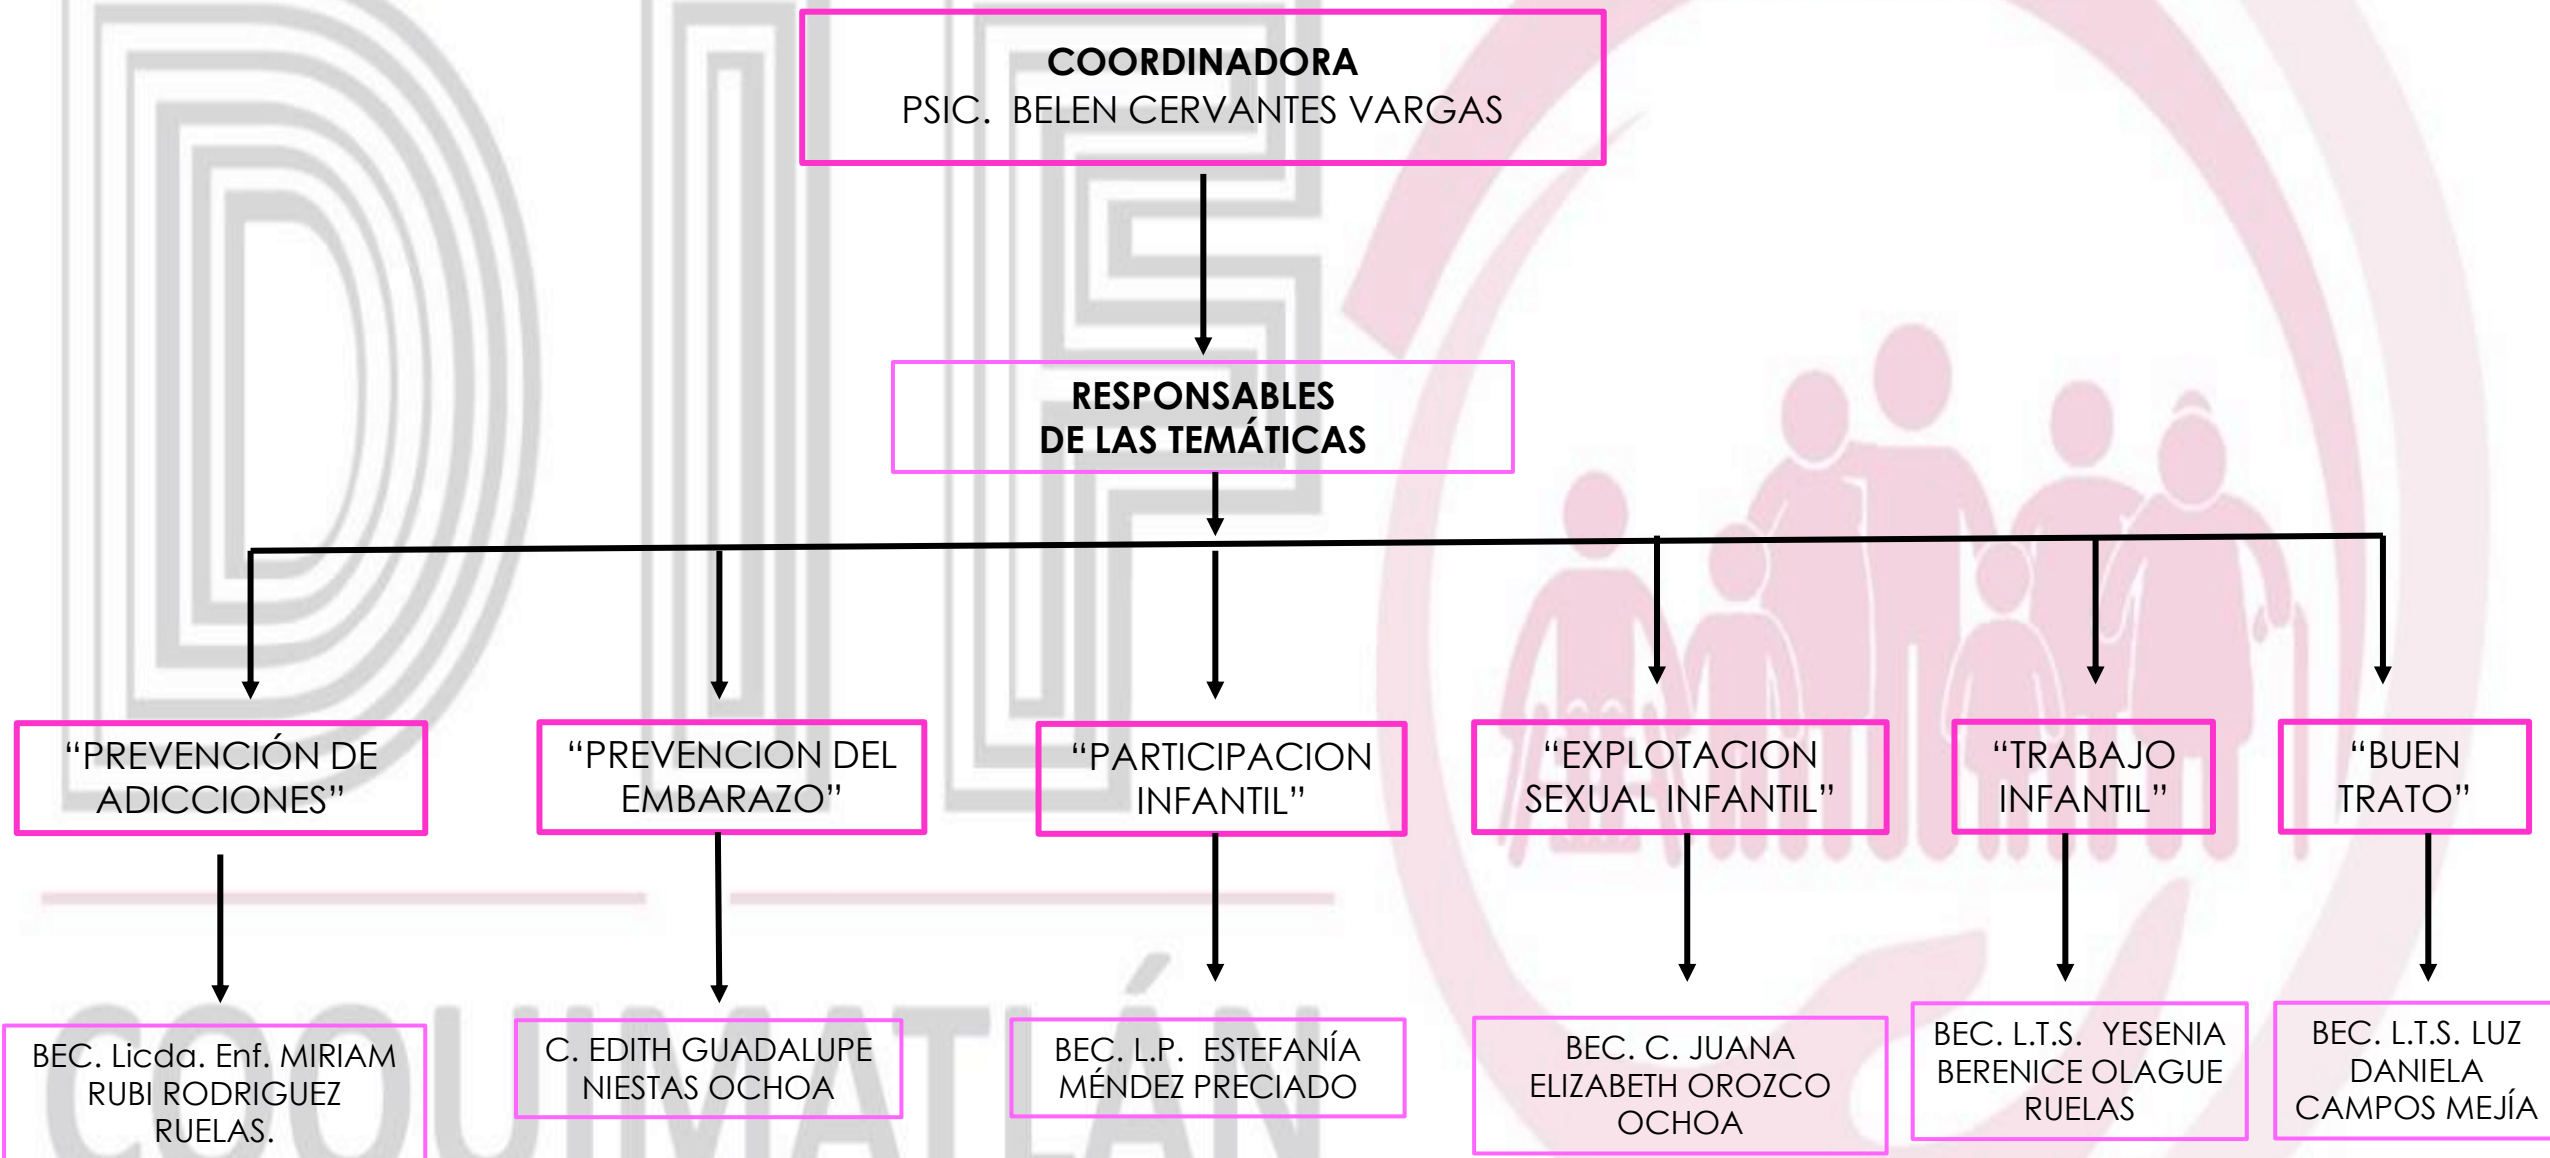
COORDINADORA
PSIC. BELEN CERVANTES VARGAS

RESPONSABLES
DE LAS TEMÁTICAS

“PREVENCIÓN DE ADICCIONES”

“PREVENCION DEL EMBARAZO”

“PARTICIPACION INFANTIL”

“EXPLOTACION SEXUAL INFANTIL”

“TRABAJO INFANTIL”

“BUEN TRATO”

BEC. Licda. Enf. MIRIAM RUBI RODRIGUEZ RUELAS.

C. EDITH GUADALUPE NIESTAS OCHOA

BEC. L.P. ESTEFANÍA MÉNDEZ PRECIADO

BEC. C. JUANA ELIZABETH OROZCO OCHOA

BEC. L.T.S. YESENIA BERENICE OLAGUE RUELAS

BEC. L.T.S. LUZ DANIELA CAMPOS MEJÍA